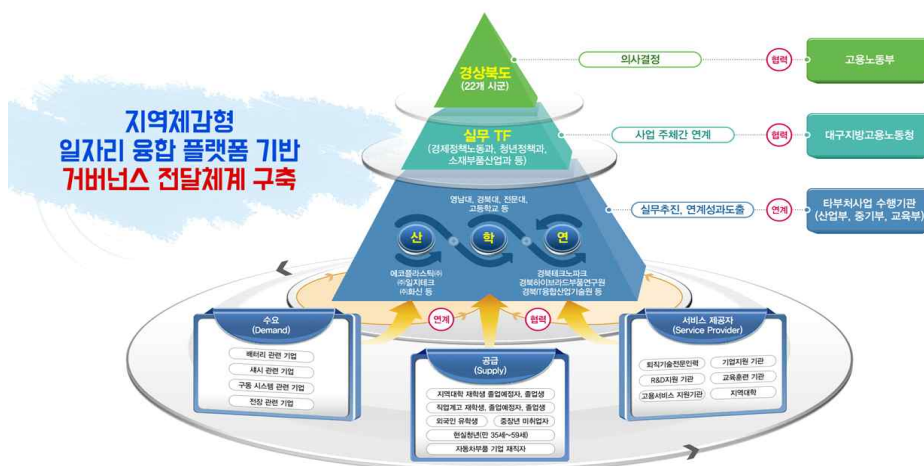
지역체감형
일자리 융합 플랫폼 기반
거버넌스 전달체계 구축

경상북도
(22개 시군)

실무 TF
(경제정책노동과, 청년정책과, 소재부품산업과 등)

의사결정
협력
고용노동부

사업 주체간 연계
협력
대구지방고용노동청

실무추진, 연계성과도출
연계
타부처사업 수행기관
(산업부, 중기부, 교육부)

영남대, 경북대, 전문대, 고등학교 등

산
학
연

에코플라스틱㈜
㈜일지테크
㈜화신 등

경북테크노파크
경북하이브리드부품연구원
경북IT융합산업기술원 등

연계
협력

수요
(Demand)
배터리 관련 기업
섀시 관련 기업
구동 시스템 관련 기업
전장 관련 기업

공급
(Supply)
지역대학 재학생 졸업예정자, 졸업생
직업계고 재학생, 졸업예정자, 졸업생
외국인 유학생
중장년 미취업자
현실청년(만 35세~59세)
자동차부품 기업 재직자

서비스 제공자
(Service Provider)
퇴직기술전문인력
기업지원 기관
R&D지원 기관
교육훈련 기관
고용서비스 지원기관
지역대학